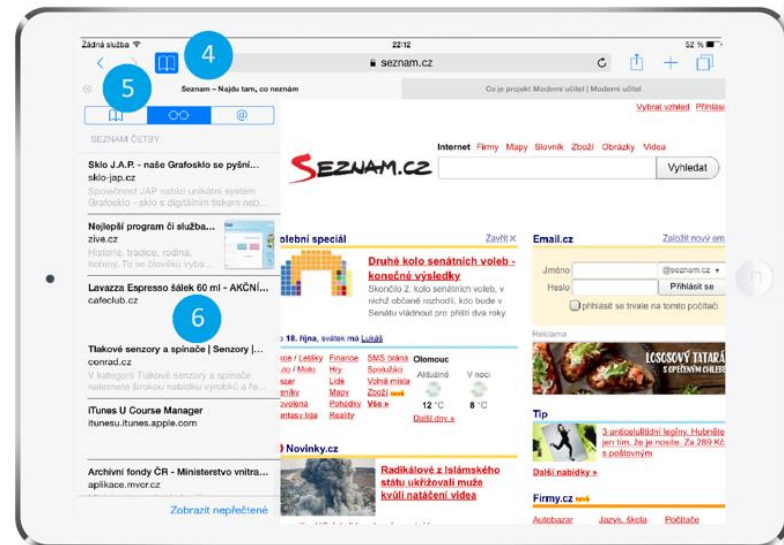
Žádná služba 22:12 52 %

4

seznam.cz

5

Seznam – Najdu tam, co neznám

Co je projekt Moderní učitel | Moderní učitel

SEZNAM ČETBY

Sklo J.A.P. - naše Grafosklo se pyšní...
sklo-jap.cz
Společnost JAP nabízí unikátní systém Grafosklo - sklo s digitálním tiskem neb...

Nejlepší program či služba...
zive.cz
Historie, tradice, rodina, kořeny. To se člověku vyba...

Lavazza Espresso šálek 60 ml - AKČNÍ...
cafeclub.cz

6

Tlakové senzory a spínače | Senzory |...
conrad.cz
V kategorii Tlakové senzory a spínače naleznete širokou nabídku výrobků a ňa...

iTunes U Course Manager
itunesu.itunes.apple.com

Archivní fondy ČR - Ministerstvo vnitra...
aplikace.mvcr.cz

Zobrazit nepřečtené

Vybrat vzhled Přihlásit

Internet Firmy Mapy Slovník Zboží Obrázky Videa

SEZNAM.CZ

Vyhledat

olební speciál Zavřít

Druhé kolo senátních voleb - konečné výsledky

Skončilo 2. kolo senátních voleb, v nichž občané rozhodli, kdo bude v Senátu vládnout pro příští dva roky.

18. října, svátek má Lukáš

Finance SMS brána Hry Spokušení Lidé Volná místa Mapy Zboží Pohádky Vše » Reality

Olomouc
Aktuálně V noci
12 °C 8 °C
Další dny »

Novinky.cz

Radikálové z Islámského státu ukřižovali muže kvůli natáčení videa

Email.cz Založit nový em

Jméno @seznam.cz
Heslo Přihlásit se
přihlásit se trvale na tomto počítači

Reklama

LOSOSOVÝ TATARÁ S OPEČENÝM CHLEBE

Tip
3 anticelulitidní legíny. Hubněte jen tím, že je nosíte. Za 289 Kč s poštovným

Další nabídky »

Firmy.cz

Autobazar Jazyk. škola Počítače